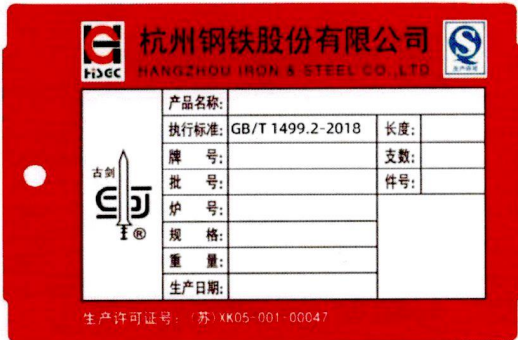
HZSGC

杭州钢铁股份有限公司

HANGZHOU IRON & STEEL CO.,LTD

QS

生产许可

古剑

®

| 产品名称: | | | |
|---|---|---|---|
| 执行标准: | GB/T 1499.2-2018 | 长度: | |
| 牌　号: | | 支数: | |
| 批　号: | | 件号: | |
| 炉　号: | | | |
| 规　格: | | | |
| 重　量: | | | |
| 生产日期: | | | |

生产许可证号:（苏）XK05-001-00047